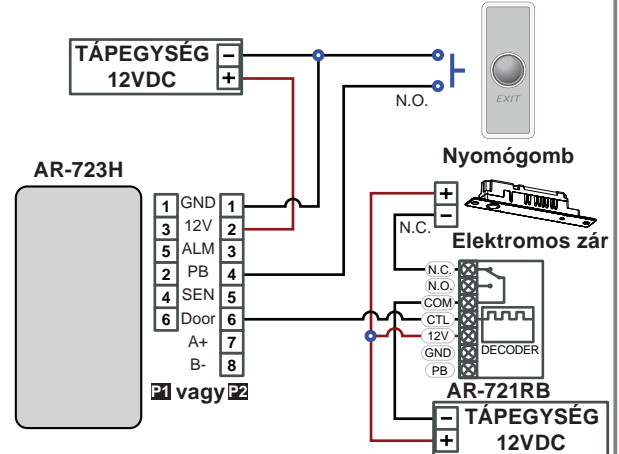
TÁPEGYSÉG 12VDC
−
+
N.O.
EXIT
Nyomógomb
AR-723H

| 1 | GND | 1 |
|---|---|---|
| 3 | 12V | 2 |
| 5 | ALM | 3 |
| 2 | PB | 4 |
| 4 | SEN | 5 |
| 6 | Door | 6 |
| | A+ | 7 |
| | B- | 8 |

P1 vagy P2
+
−
N.C.
Elektromos zár
N.C.
N.O.
COM
CTL
12V
GND
PB
DECODER
AR-721RB
−
+
TÁPEGYSÉG 12VDC